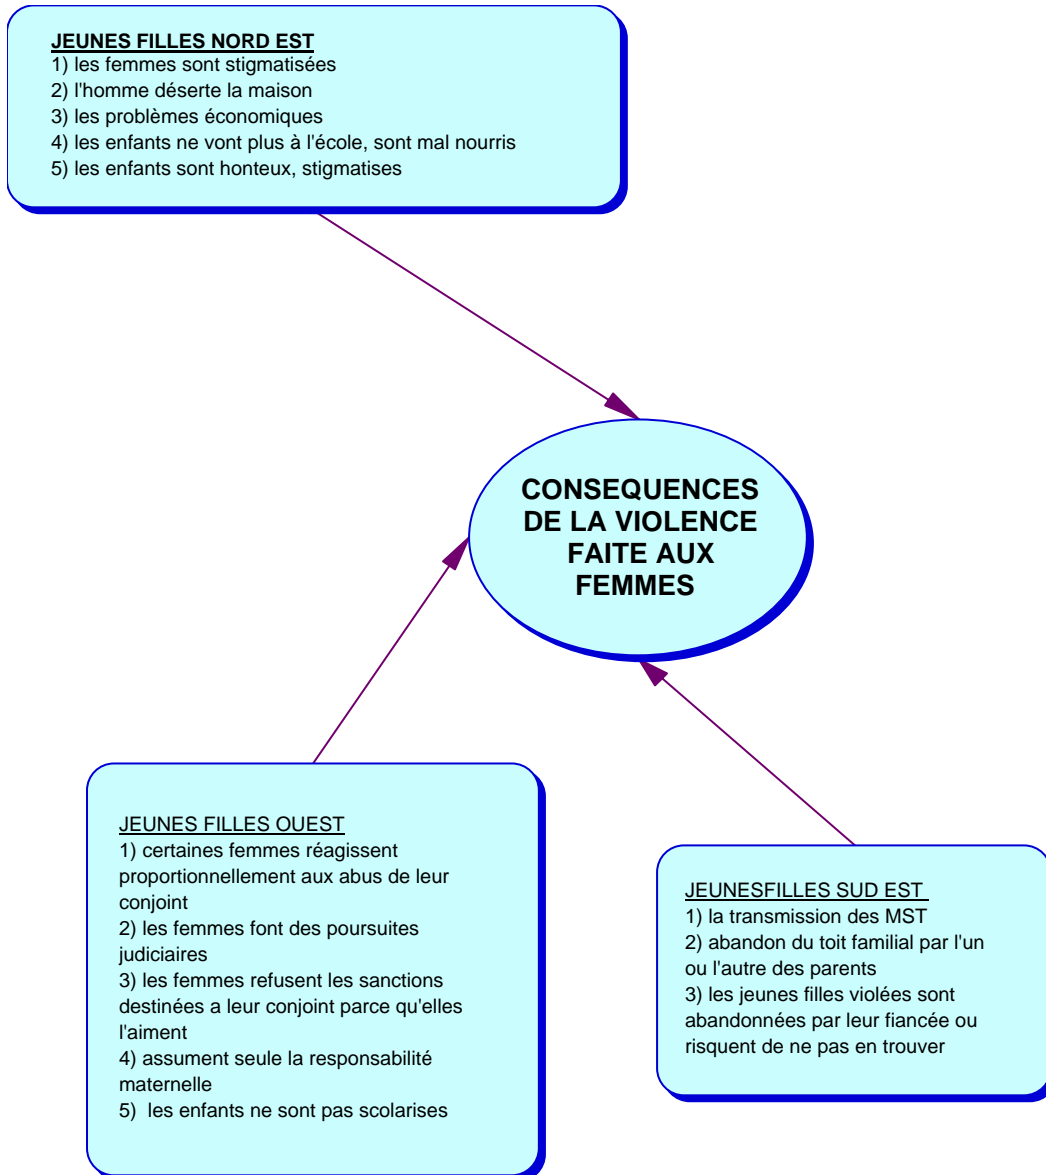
JEUNES FILLES NORD EST
1) les femmes sont stigmatisées
2) l'homme déserte la maison
3) les problèmes économiques
4) les enfants ne vont plus à l'école, sont mal nourris
5) les enfants sont honteux, stigmatises

CONSEQUENCES DE LA VIOLENCE FAITE AUX FEMMES

JEUNES FILLES OUEST
1) certaines femmes réagissent proportionnellement aux abus de leur conjoint
2) les femmes font des poursuites judiciaires
3) les femmes refusent les sanctions destinées a leur conjoint parce qu'elles l'aiment
4) assument seule la responsabilité maternelle
5) les enfants ne sont pas scolarises

JEUNESFILLES SUD EST
1) la transmission des MST
2) abandon du toit familial par l'un ou l'autre des parents
3) les jeunes filles violées sont abandonnées par leur fiancée ou risquent de ne pas en trouver